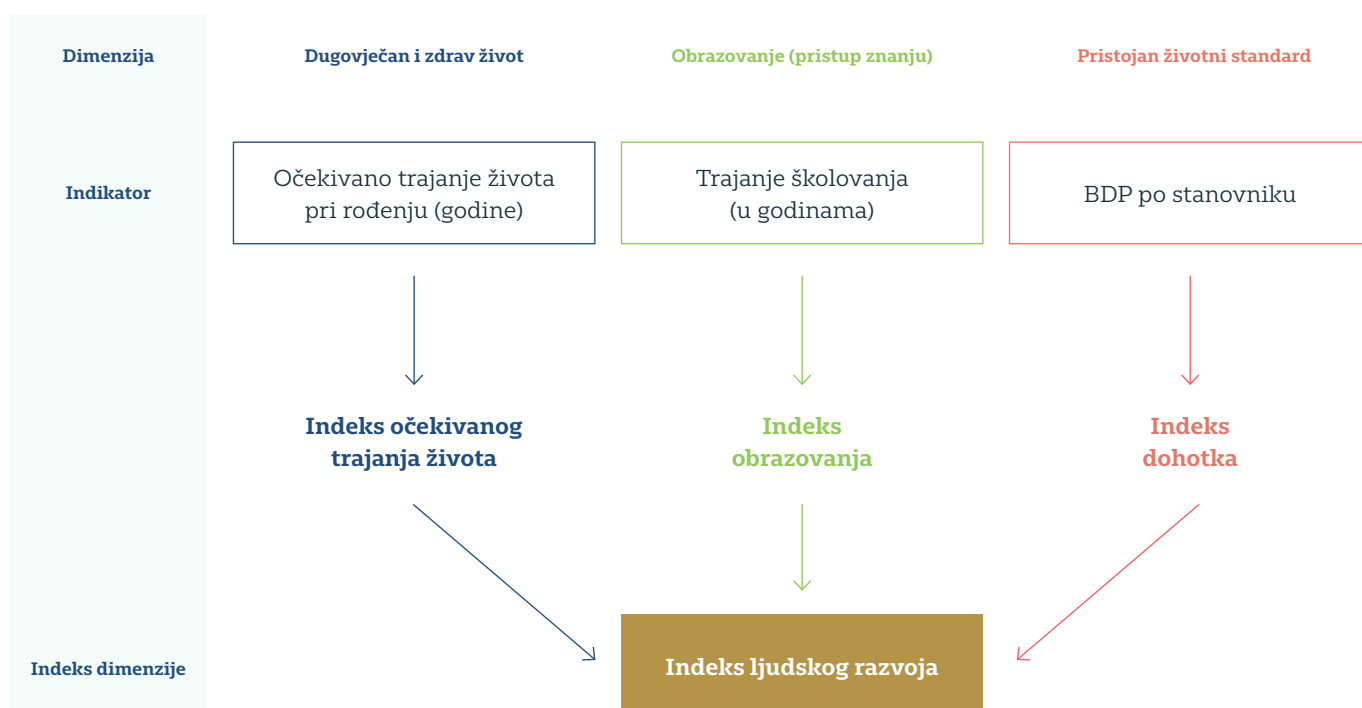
Dimenzija

Dugovječan i zdrav život

Obrazovanje (pristup znanju)

Pristojan životni standard

Indikator

Očekivano trajanje života pri rođenju (godine)

Trajanje školovanja (u godinama)

BDP po stanovniku

Indeks očekivanog trajanja života

Indeks obrazovanja

Indeks dohotka

Indeks dimenzije

Indeks ljudskog razvoja